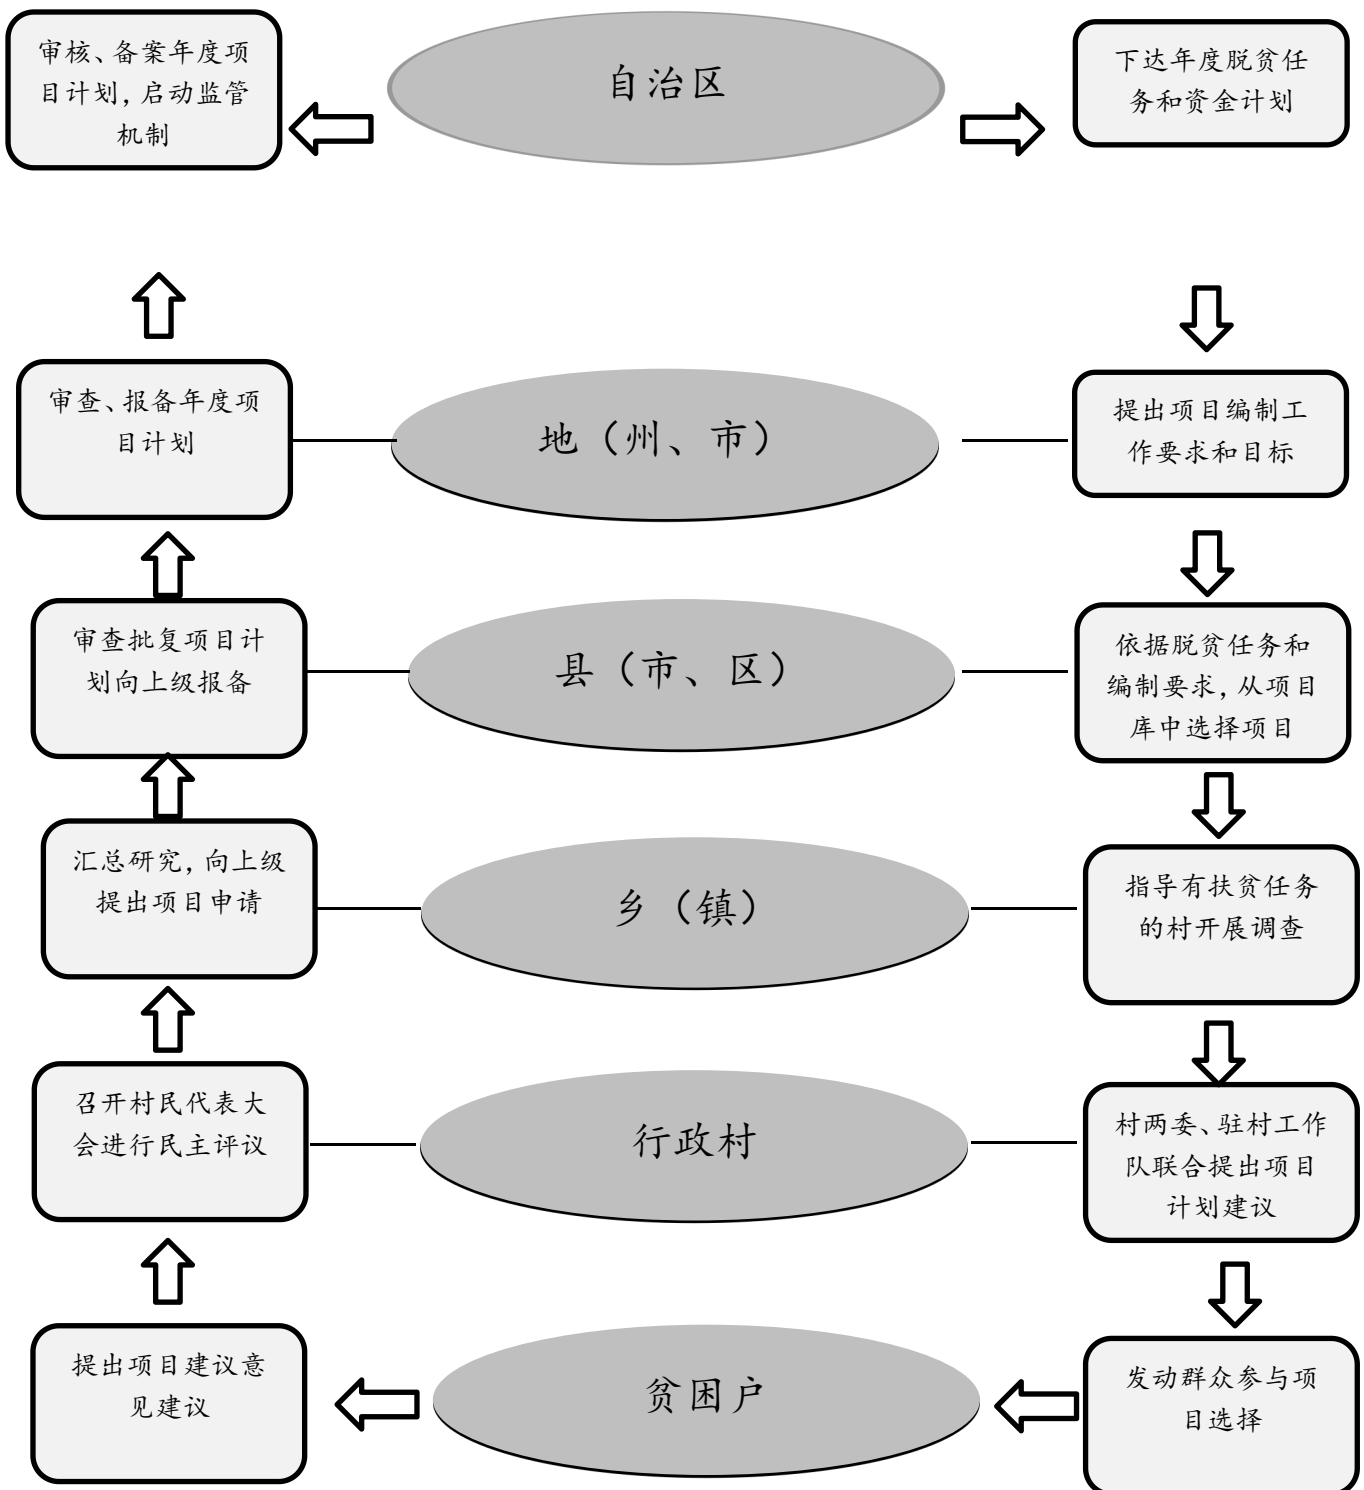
审核、备案年度项目计划，启动监管机制

自治区

下达年度脱贫任务和资金计划

审查、报备年度项目计划

地（州、市）

提出项目编制工作要求和目标

审查批复项目计划向上级报备

县（市、区）

依据脱贫任务和编制要求，从项目库中选择项目

汇总研究，向上级提出项目申请

乡（镇）

指导有扶贫任务的村开展调查

召开村民代表大会进行民主评议

行政村

村两委、驻村工作队联合提出项目计划建议

提出项目建议意见建议

贫困户

发动群众参与项目选择